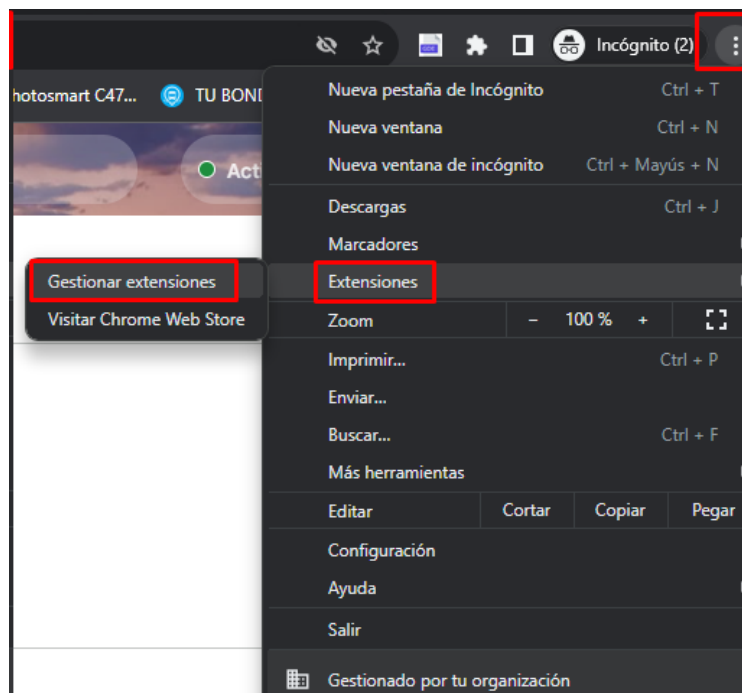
Incógnito (2)

hotosmart C47...

TU BOND

Acti

Nueva pestaña de Incógnito Ctrl + T
Nueva ventana Ctrl + N
Nueva ventana de incógnito Ctrl + Mayús + N

Descargas Ctrl + J
Marcadores
Extensiones
Zoom – 100 % +

Imprimir... Ctrl + P
Enviar...
Buscar... Ctrl + F
Más herramientas

Editar Cortar Copiar Pegar

Configuración
Ayuda

Salir

Gestionado por tu organización

Gestionar extensiones
Visitar Chrome Web Store